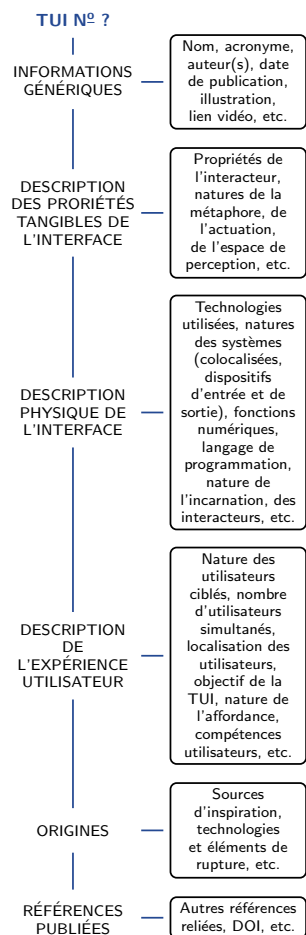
TUI Nº ?

INFORMATIONS GÉNÉRIQUES

Nom, acronyme, auteur(s), date de publication, illustration, lien vidéo, etc.

DESCRIPTION DES PRORIÉTÉS TANGIBLES DE L'INTERFACE

Propriétés de l'interacteur, natures de la métaphore, de l'actuation, de l'espace de perception, etc.

DESCRIPTION PHYSIQUE DE L'INTERFACE

Technologies utilisées, natures des systèmes (colocalisées, dispositifs d'entrée et de sortie), fonctions numériques, langage de programmation, nature de l'incarnation, des interacteurs, etc.

DESCRIPTION DE L'EXPÉRIENCE UTILISATEUR

Nature des utilisateurs ciblés, nombre d'utilisateurs simultanés, localisation des utilisateurs, objectif de la TUI, nature de l'affordance, compétences utilisateurs, etc.

ORIGINES

Sources d'inspiration, technologies et éléments de rupture, etc.

RÉFÉRENCES PUBLIÉES

Autres références reliées, DOI, etc.